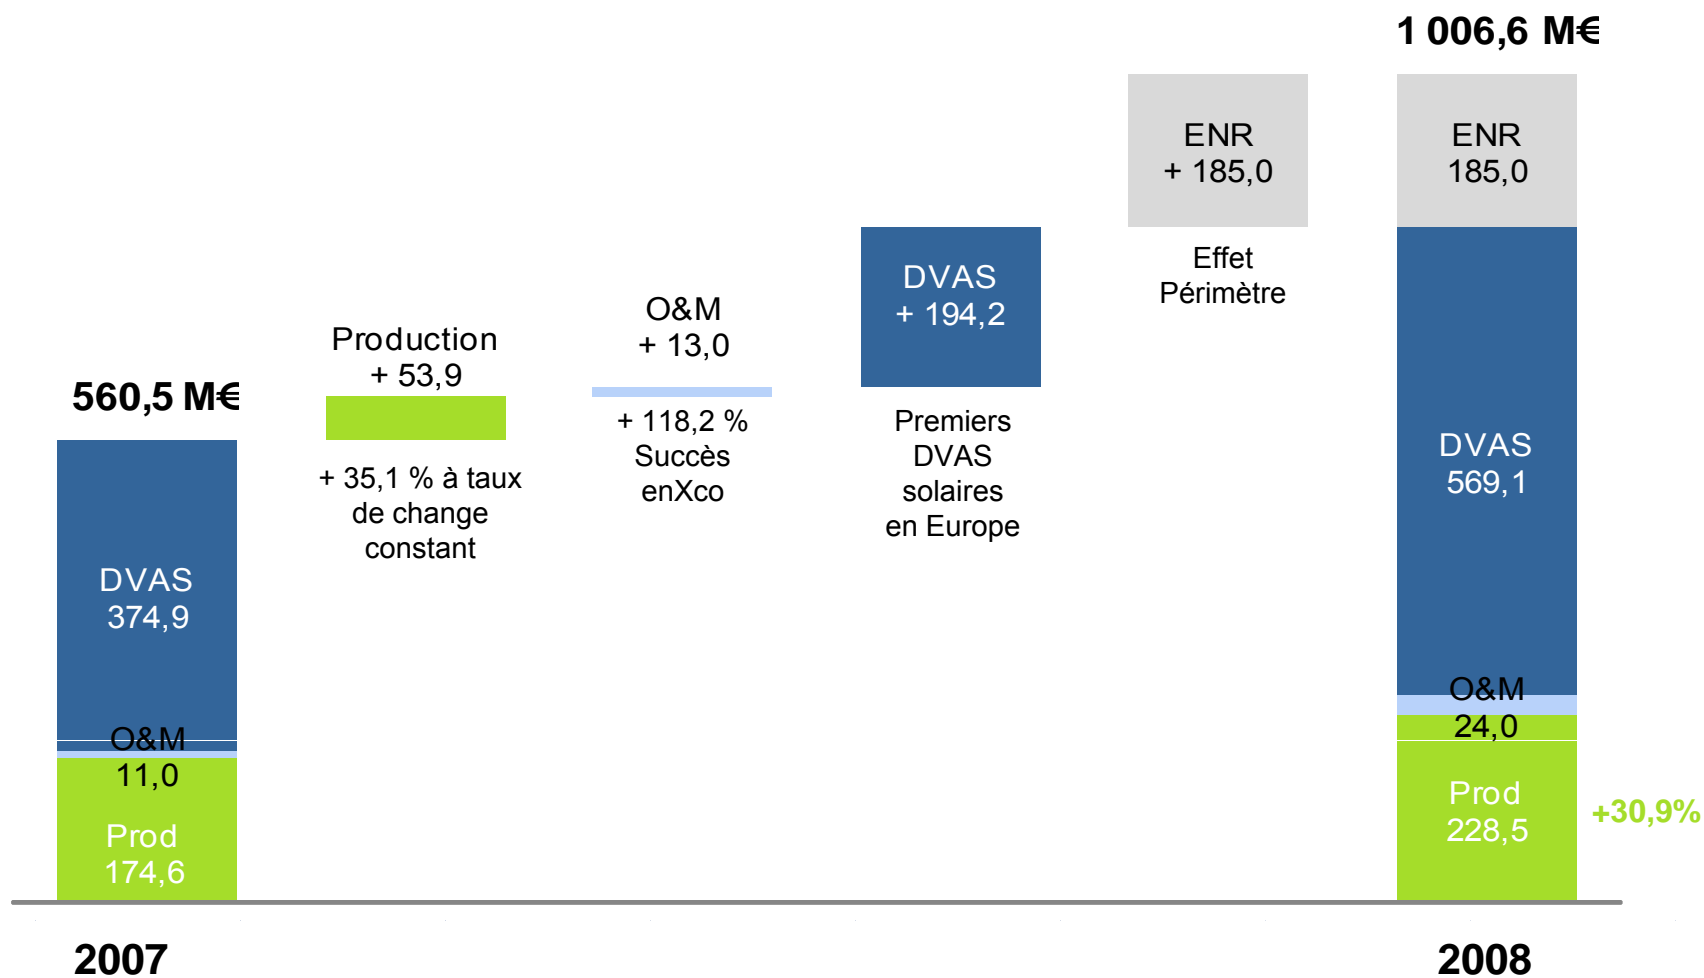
1 006,6 M€

560,5 M€

DVAS
374,9

O&M
11,0

Prod
174,6

Production
+ 53,9

+ 35,1 % à taux de change constant

O&M
+ 13,0

+ 118,2 %
Succès
enXco

DVAS
+ 194,2

Premiers
DVAS
solaires
en Europe

ENR
+ 185,0

Effet
Périmètre

ENR
185,0

DVAS
569,1

O&M
24,0

Prod
228,5

+30,9%

2007

2008